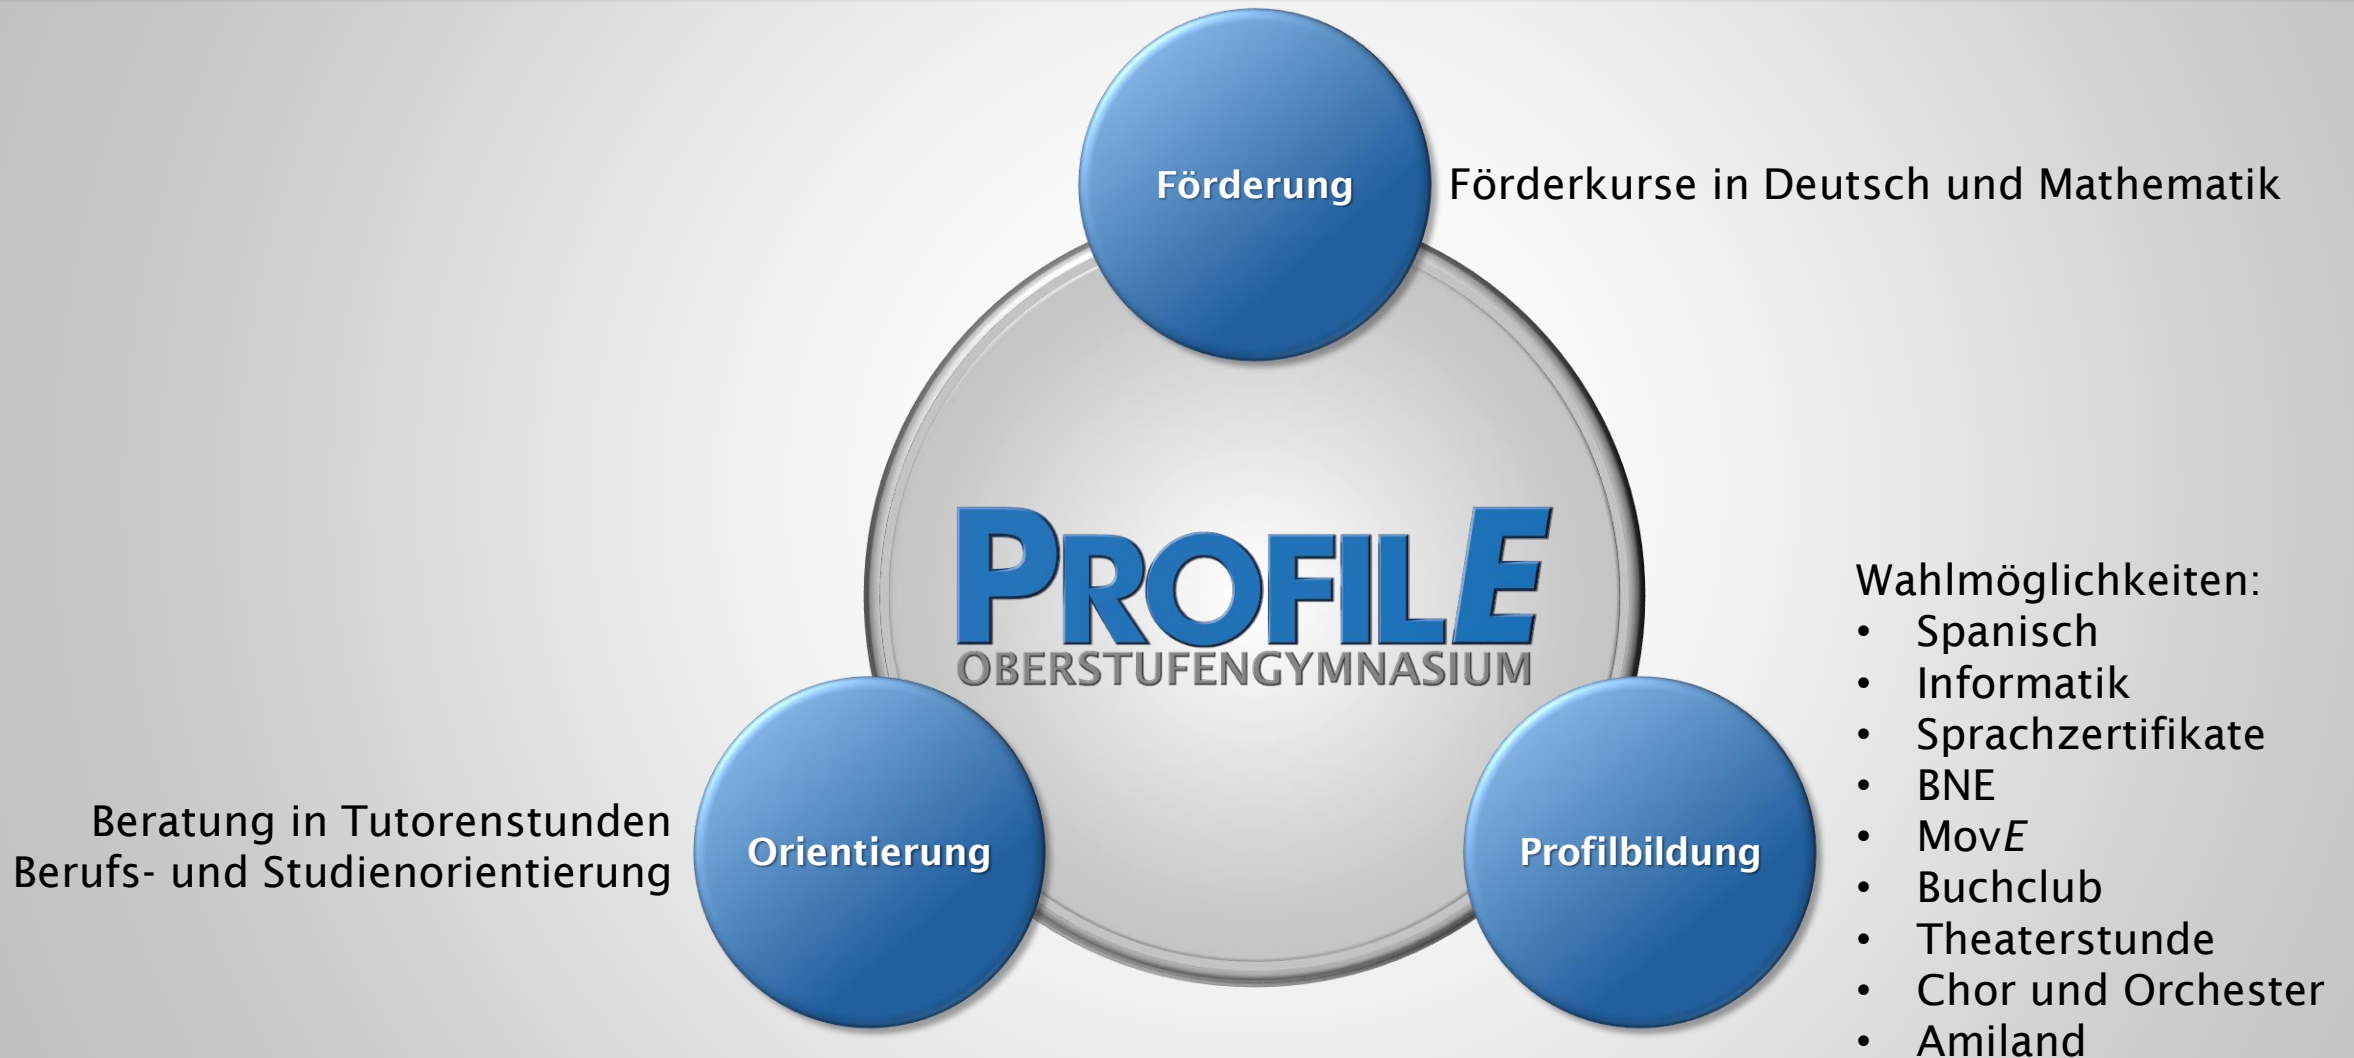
Förderung

Förderkurse in Deutsch und Mathematik

PROFILE
OBERSTUFENGYMNASIUM

Wahlmöglichkeiten:
- Spanisch
- Informatik
- Sprachzertifikate
- BNE
- MovE
- Buchclub
- Theaterstunde
- Chor und Orchester
- Amiland

Beratung in Tutorenstunden
Berufs- und Studienorientierung

Orientierung

Profilbildung